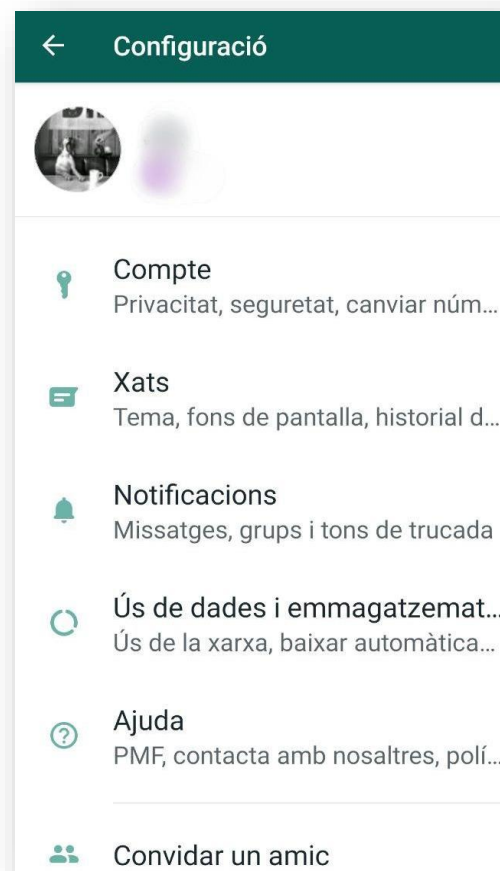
←

Configuració

Compte
Privacitat, seguretat, canviar núm...

Xats
Tema, fons de pantalla, historial d...

Notificacions
Missatges, grups i tons de trucada

Ús de dades i emmagatzemat...
Ús de la xarxa, baixar automàtica...

Ajuda
PMF, contacta amb nosaltres, polí...

Convidar un amic